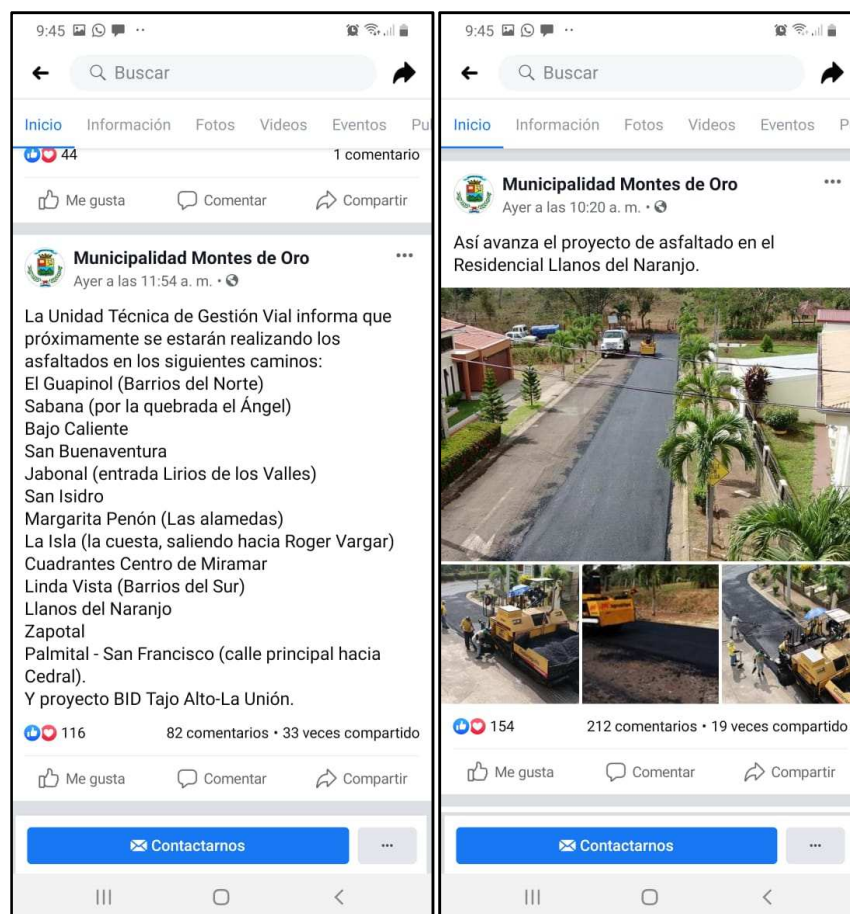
9:45

Buscar

Inicio Información Fotos Videos Eventos Pu

44 1 comentario

Me gusta Comentar Compartir

Municipalidad Montes de Oro
Ayer a las 11:54 a. m.

La Unidad Técnica de Gestión Vial informa que próximamente se estarán realizando los asfaltados en los siguientes caminos:
El Guapinol (Barrios del Norte)
Sabana (por la quebrada el Ángel)
Bajo Caliente
San Buenaventura
Jabonal (entrada Lirios de los Valles)
San Isidro
Margarita Penón (Las alamedas)
La Isla (la cuesta, saliendo hacia Roger Vargar)
Cuadrantes Centro de Miramar
Linda Vista (Barrios del Sur)
Llanos del Naranjo
Zapotal
Palmital - San Francisco (calle principal hacia Cedral).
Y proyecto BID Tajo Alto-La Unión.

116 82 comentarios • 33 veces compartido

Me gusta Comentar Compartir

Contactarnos

9:45

Buscar

Inicio Información Fotos Videos Eventos P

Municipalidad Montes de Oro
Ayer a las 10:20 a. m.

Así avanza el proyecto de asfaltado en el Residencial Llanos del Naranjo.

154 212 comentarios • 19 veces compartido

Me gusta Comentar Compartir

Contactarnos